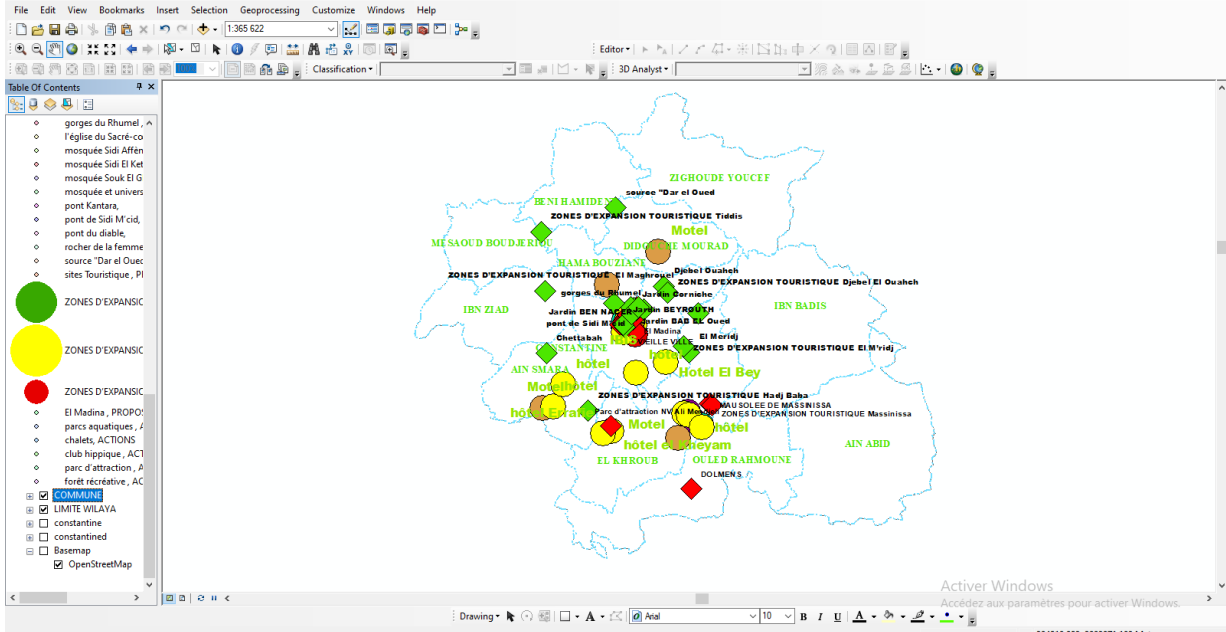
File Edit View Bookmarks Insert Selection Geoprocessing Customize Windows Help

1:365 622

Editor ▾

Classification ▾

3D Analyst ▾

Table Of Contents

gorges du Rhumel ,
l'église du Sacré-co
mosquée Sidi Affèn
mosquée Sidi El Ket
mosquée Souk El G
mosquée et univers
pont Kantara,
pont de Sidi M'cid,
pont du diable,
rocher de la femme
source "Dar el Oued
sites Touristique , Pl
ZONES D'EXPANSIC
ZONES D'EXPANSIC
ZONES D'EXPANSIC
El Madina , PROPOS
parcs aquatiques , A
chalets, ACTIONS
club hippique , ACT
parc d'attraction , A
forêt récréative , AC
COMMUNE
LIMITE WILAYA
constantine
constantined
Basemap
OpenStreetMap

ZIGHOUDE YOUCEF
source "Dar el Oued
BENI HAMIDENE
ZONES D'EXPANSION TOURISTIQUE Tiddis
MESSAOUD BOUDJERIOU
Motel
DIDOUCHE MOURAD
HAMA BOUZIANE
Djebel Ouahch
ZONES D'EXPANSION TOURISTIQUE El Maghrouel
ZONES D'EXPANSION TOURISTIQUE Djebel El Ouahch
gorges du Rhumel
Jardin Corniche
IBN ZIAD
IBN BADIS
Jardin BEN NACER
Jardin BEYROUTH
pont de Sidi M'cid
Jardin BAB EL Oued
El Madina
El Meridj
Chettabah
CONSTANTINE
VIEILLE VILLE
ZONES D'EXPANSION TOURISTIQUE El M'ridj
hôtel
hôtel
AIN SMARA
hôtel
Hotel El Bey
Motelhôtel
ZONES D'EXPANSION TOURISTIQUE Hadj Baba
MAUSOLEE DE MASSINISSA
hôtel Errahma
Parc d'attraction NV Ali Mendjeli
ZONES D'EXPANSION TOURISTIQUE Massinissa
Motel
hôtel
hôtel el Khayam
AIN ABID
EL KHROUB
OULED RAHMOUNE
DOLMENS

Activer Windows
Accédez aux paramètres pour activer Windows.

Drawing ▾
Arial
10
B I U